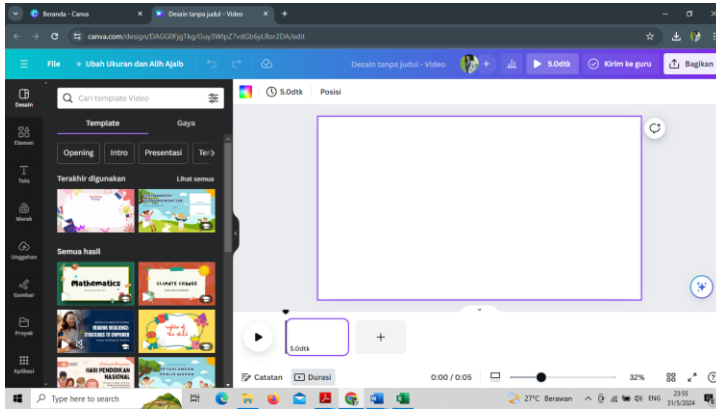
Beranda - Canva
Desain tanpa judul - Video
canva.com/design/DAGG0FjgTkg/Guy3WfpZ7vdGb6yUllor2DA/edit

File
Ubah Ukuran dan Alih Ajaib
Desain tanpa judul - Video
5.0dtk
Kirim ke guru
Bagikan

Desain
Elemen
Teks
Merek
Unggahan
Gambar
Proyek
Aplikasi

Cari template Video
Template
Gaya
Opening
Intro
Presentasi
Ter
Terakhir digunakan
Lihat semua
Semua hasil
Mathematics
CLIMATE CHANGE
READING READINESS: STRATEGIES TO EMPOWER
rights of the child
HARI PENDIDIKAN NASIONAL

5.0dtk
Posisi

5.0dtk
Catatan
Durasi
0:00 / 0:05
32%

Type here to search
27°C Berawan
ENG
23:55
31/5/2024